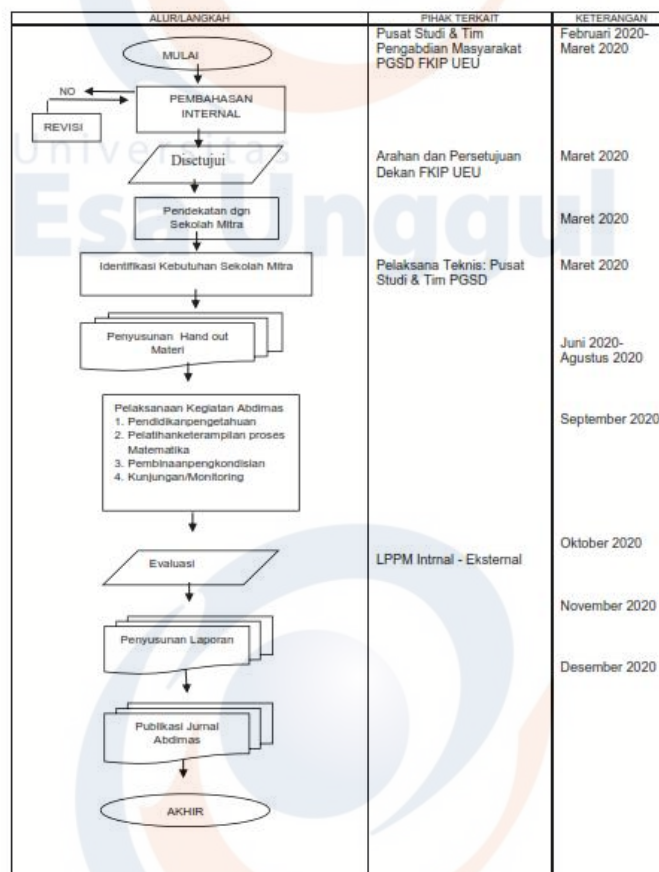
| ALUR/LANGKAH | PIHAK TERKAIT | KETERANGAN |
|---|---|---|
| MULAI | Pusat Studi & Tim Pengabdian Masyarakat PGSD FKIP UEU | Februari 2020-Maret 2020 |
| NO PEMBAHASAN INTERNAL REVISI | | |
| Disetujui | Arahan dan Persetujuan Dekan FKIP UEU | Maret 2020 |
| Pendekatan dgn Sekolah Mitra | | Maret 2020 |
| Identifikasi Kebutuhan Sekolah Mitra | Pelaksana Teknis: Pusat Studi & Tim PGSD | Maret 2020 |
| Penyusunan Hand out Materi | | Juni 2020-Agustus 2020 |
| Pelaksanaan Kegiatan Abdimas 1. Pendidikanpengetahuan 2. Pelatihanketerampilan proses Matematika 3. Pembinaanpengkondisian 4. Kunjungan/Monitoring | | September 2020 |
| Evaluasi | LPPM Intrnal - Eksternal | Oktober 2020 |
| | | November 2020 |
| Penyusunan Laporan | | Desember 2020 |
| Publikasi Jurnal Abdimas | | |
| AKHIR | | |

Universitas Esa Unggul